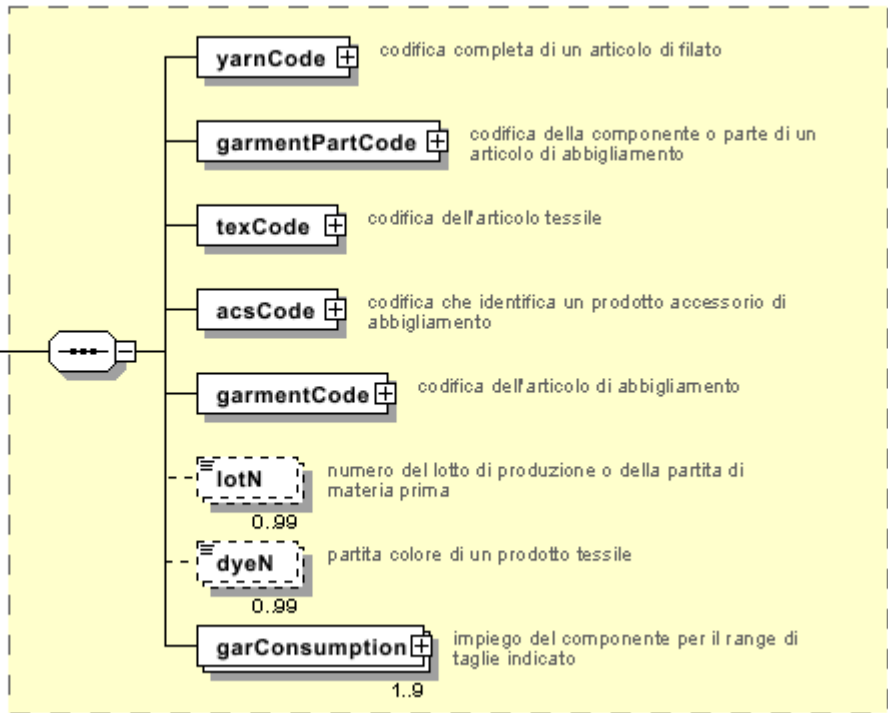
yarnCode codifica completa di un articolo di filato

garmentPartCode codifica della componente o parte di un articolo di abbigliamento

texCode codifica dell'articolo tessile

acsCode codifica che identifica un prodotto accessorio di abbigliamento

garmentCode codifica dell'articolo di abbigliamento

lotN numero del lotto di produzione o della partita di materia prima
0..99

dyeN partita colore di un prodotto tessile
0..99

garConsumption impiego del componente per il range di taglie indicato
1..9